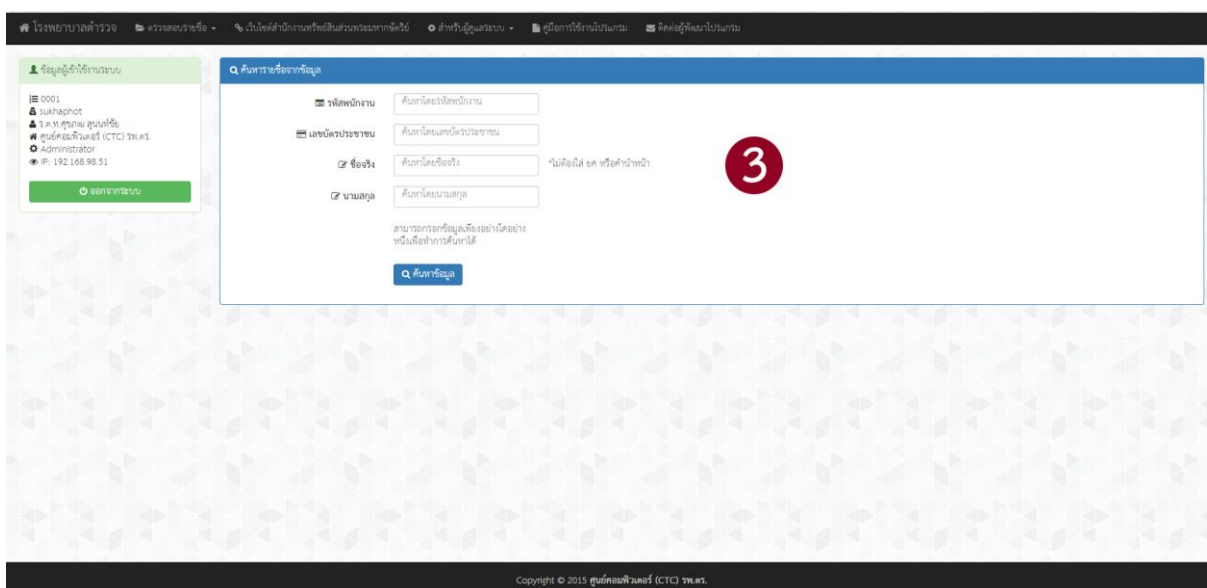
โรงพยาบาลตำรวจ ตรวจสอบรายชื่อ เว็บไซต์สำนักงานทรัพย์สินส่วนพระมหากษัตริย์ สำหรับผู้ดูแลระบบ คู่มือการใช้งานโปรแกรม ติดต่อผู้พัฒนาโปรแกรม

ข้อมูลผู้เข้าใช้งานระบบ

0001
sukhaphot
ร.ต.ท.สุขภพ สุนนท์ชัย
ศูนย์คอมพิวเตอร์ (CTC) รพ.ตร.
Administrator
IP: 192.168.98.51

ออกจากระบบ

ค้นหารายชื่อจากข้อมูล

รหัสพนักงาน ค้นหาโดยรหัสพนักงาน

เลขบัตรประชาชน ค้นหาโดยเลขบัตรประชาชน

ชื่อจริง ค้นหาโดยชื่อจริง *ไม่ต้องใส่ ยศ หรือคำนำหน้า

นามสกุล ค้นหาโดยนามสกุล

สามารถกรอกข้อมูลเพียงอย่างใดอย่างหนึ่งเพื่อทำการค้นหาได้

ค้นหาข้อมูล

3

Copyright © 2015 ศูนย์คอมพิวเตอร์ (CTC) รพ.ตร.